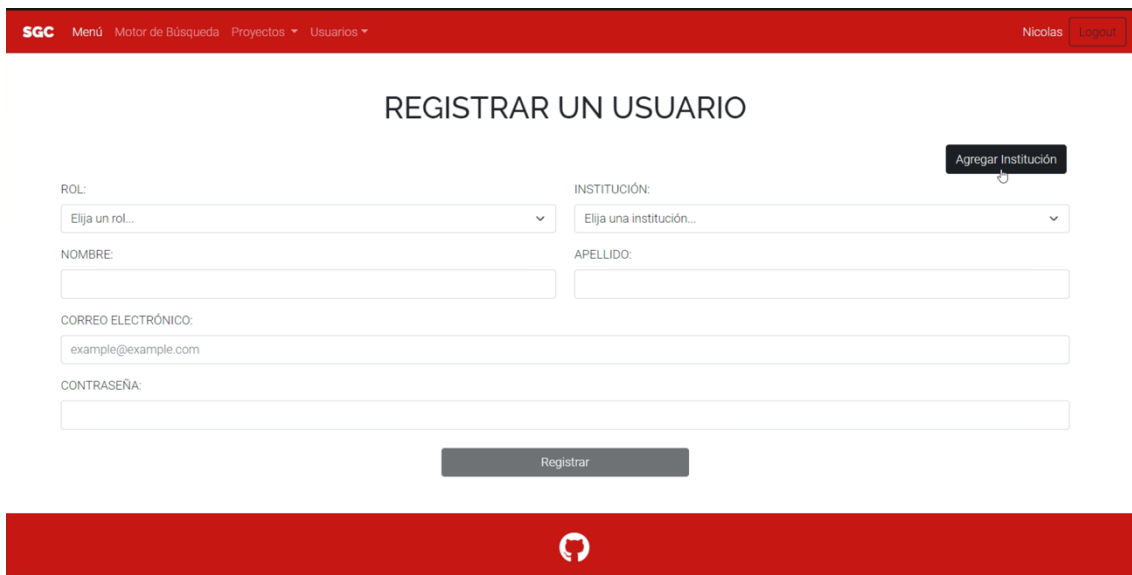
SGC Menú Motor de Búsqueda Proyectos ▾ Usuarios ▾ Nicolas Logout

REGISTRAR UN USUARIO

Agregar Institución

ROL:
Elija un rol...

INSTITUCIÓN:
Elija una institución...

NOMBRE:

APELLIDO:

CORREO ELECTRÓNICO:
example@example.com

CONTRASEÑA:

Registrar